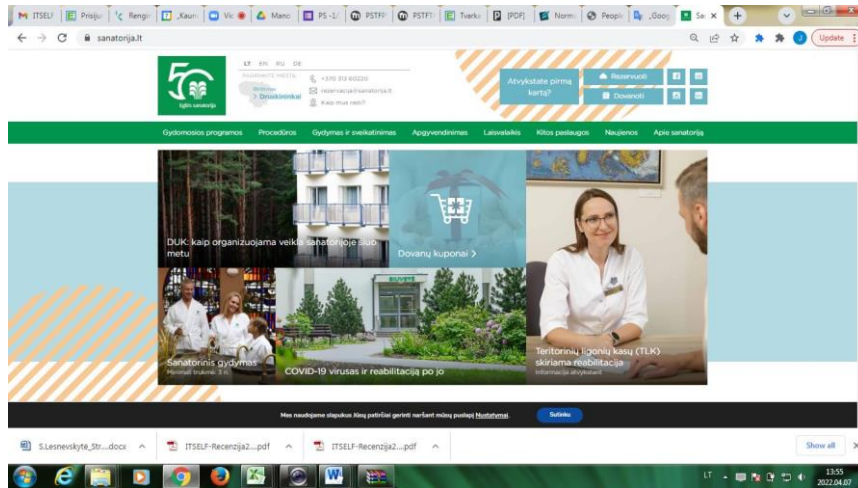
ITSELF | Prisiju | Rengir | Kauno | Vic | Mano | PS -1/ | PSTFF | PSTFF | Tvarkc | [PDF] | Norm | People | Goog | Sa ×

sanatorija.lt

Update

LT EN RU DE

PASIRINKITE MIESTĄ:
Birštonas
Druskininkai

+370 313 60220
rezervacija@sanatorija.lt
Kaip mus rasti?

Atvykstate pirmą kartą?

Rezervuoti

Dovanoti

Gydomosios programos | Procedūros | Gydymas ir sveikatinimas | Apgyvendinimas | Laisvalaikis | Kitos paslaugos | Naujienos | Apie sanatoriją

DUK: kaip organizuojama veikla sanatorijoje šiuo metu

Dovanų kuponai >

Sanatorinis gydymas
Minimali trukmė: 3 n.

COVID-19 virusas ir reabilitacija po jo

Teritorinių ligonių kasų (TLK) skiriama reabilitacija
Informacija atvykstant

Mes naudojame slapukus Jūsų patirčiai gerinti naršant mūsų puslapį Nustatymai. Sutinku

S.Lesnevskytė_Str....docx ^ | ITSELF-Recenzija2....pdf ^ | ITSELF-Recenzija2....pdf ^

Show all

LT 13:55 2022.04.07